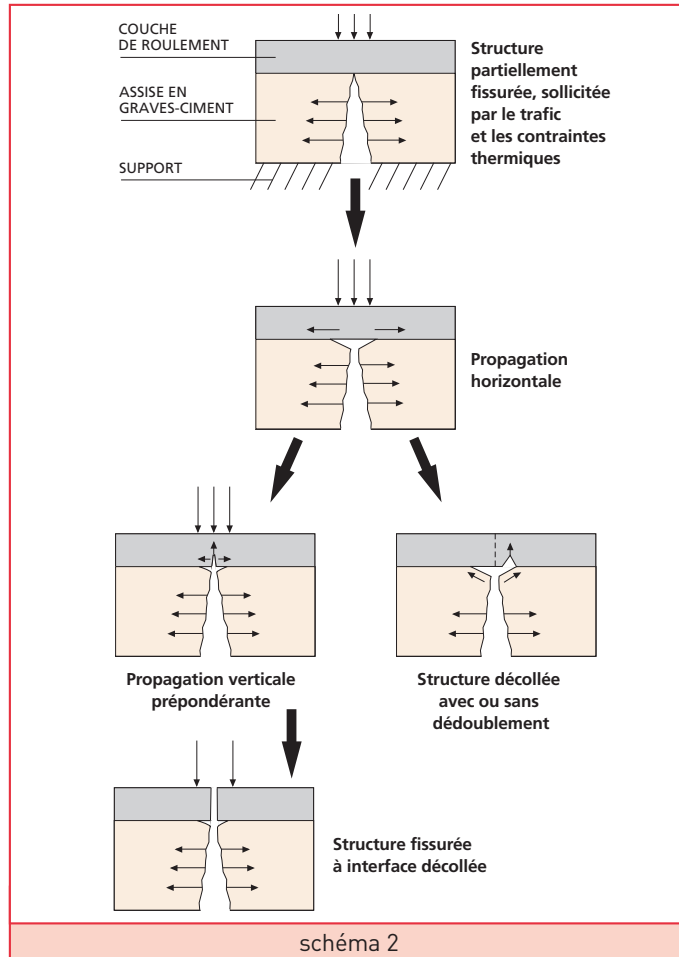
COUCHE DE ROULEMENT

ASSISE EN GRAVES-CIMENT

SUPPORT

Structure partiellement fissurée, sollicitée par le trafic et les contraintes thermiques

Propagation horizontale

Propagation verticale prépondérante

Structure décollée avec ou sans dédoublement

Structure fissurée à interface décollée

schéma 2